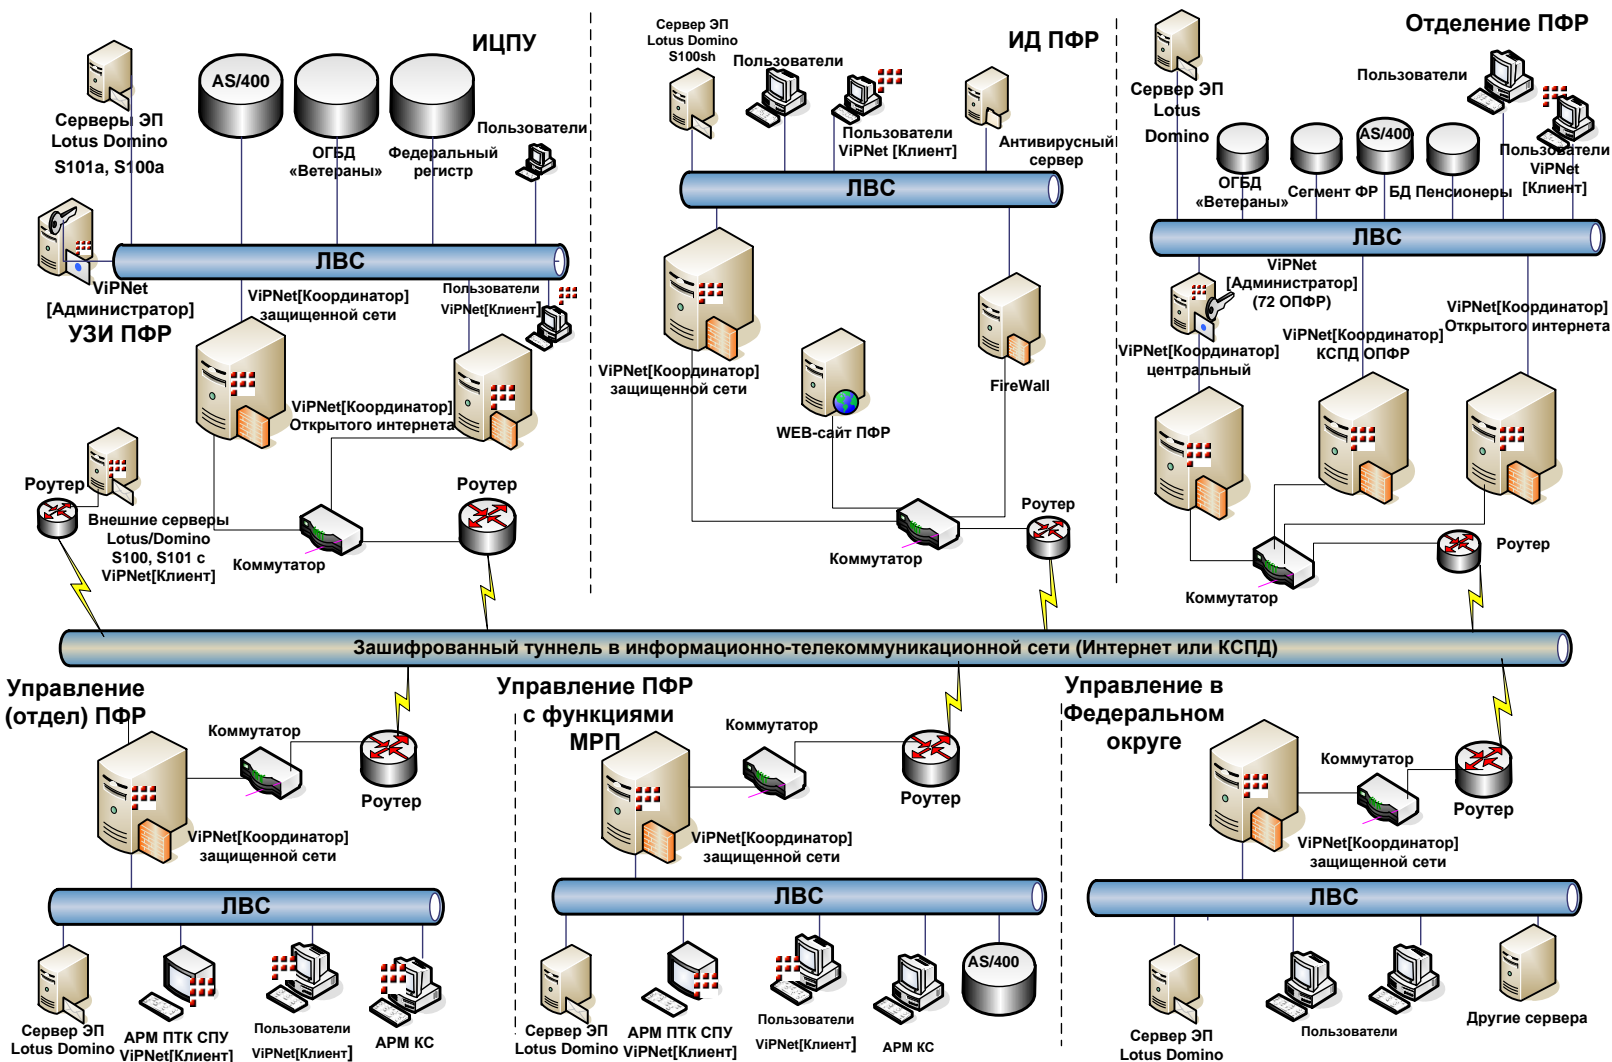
ИЦПУ

Серверы ЭП Lotus Domino S101a, S100a

AS/400

ОГБД «Ветераны»

Федеральный регистр

Пользователи

ЛВС

ViPNet [Администратор]

УЗИ ПФР

ViPNet[Координатор] защищенной сети

Пользователи ViPNet[Клиент]

ViPNet[Координатор] Открытого интернета

Роутер

Внешние серверы Lotus/Domino S100, S101 с ViPNet[Клиент]

Коммутатор

Роутер

ИД ПФР

Сервер ЭП Lotus Domino S100sh

Пользователи

Пользователи ViPNet [Клиент]

Антивирусный сервер

ЛВС

ViPNet[Координатор] защищенной сети

WEB-сайт ПФР

FireWall

Коммутатор

Роутер

Отделение ПФР

Сервер ЭП Lotus Domino

Пользователи

ОГБД «Ветераны»

Сегмент ФР

AS/400

БД Пенсионеры

Пользователи ViPNet [Клиент]

ЛВС

ViPNet [Администратор] (72 ОПФР)

ViPNet[Координатор] центральный

ViPNet[Координатор] КСПД ОПФР

ViPNet[Координатор] Открытого интернета

Коммутатор

Роутер

Зашифрованный туннель в информационно-телекоммуникационной сети (Интернет или КСПД)

Управление (отдел) ПФР

Коммутатор

Роутер

ViPNet[Координатор] защищенной сети

ЛВС

Сервер ЭП Lotus Domino

АРМ ПТК СПУ ViPNet[Клиент]

Пользователи ViPNet[Клиент]

АРМ КС

Управление ПФР с функциями МРП

Коммутатор

Роутер

ViPNet[Координатор] защищенной сети

ЛВС

AS/400

Сервер ЭП Lotus Domino

АРМ ПТК СПУ ViPNet[Клиент]

Пользователи ViPNet[Клиент]

АРМ КС

Управление в Федеральном округе

Коммутатор

Роутер

ViPNet[Координатор] защищенной сети

ЛВС

Сервер ЭП Lotus Domino

Пользователи

Другие сервера